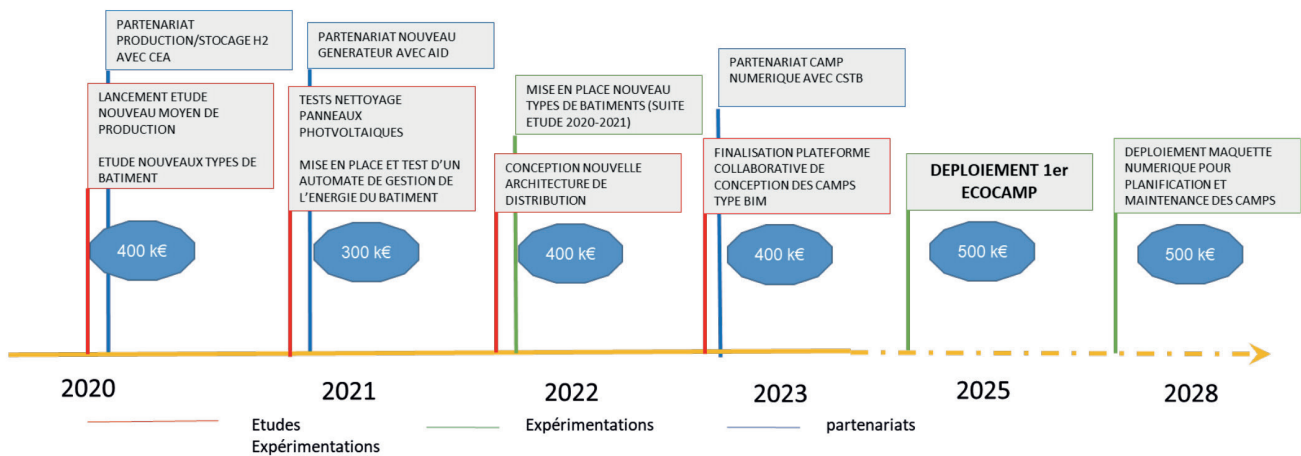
PARTENARIAT PRODUCTION/STOCAGE H2 AVEC CEA

LANCEMENT ETUDE NOUVEAU MOYEN DE PRODUCTION

ETUDE NOUVEAUX TYPES DE BATIMENT

400 k€

2020

PARTENARIAT NOUVEAU GENERATEUR AVEC AID

TESTS NETTOYAGE PANNEAUX PHOTVOLTAIQUES

MISE EN PLACE ET TEST D'UN AUTOMATE DE GESTION DE L'ENERGIE DU BATIMENT

300 k€

2021

MISE EN PLACE NOUVEAU TYPES DE BATIMENTS (SUITE ETUDE 2020-2021)

CONCEPTION NOUVELLE ARCHITECTURE DE DISTRIBUTION

400 k€

2022

PARTENARIAT CAMP NUMERIQUE AVEC CSTB

FINALISATION PLATEFORME COLLABORATIVE DE CONCEPTION DES CAMPS TYPE BIM

400 k€

2023

DEPLOIEMENT 1er ECOCAMP

500 k€

2025

DEPLOIEMENT MAQUETTE NUMERIQUE POUR PLANIFICATION ET MAINTENANCE DES CAMPS

500 k€

2028

Etudes Expérimentations

Expérimentations

partenariats